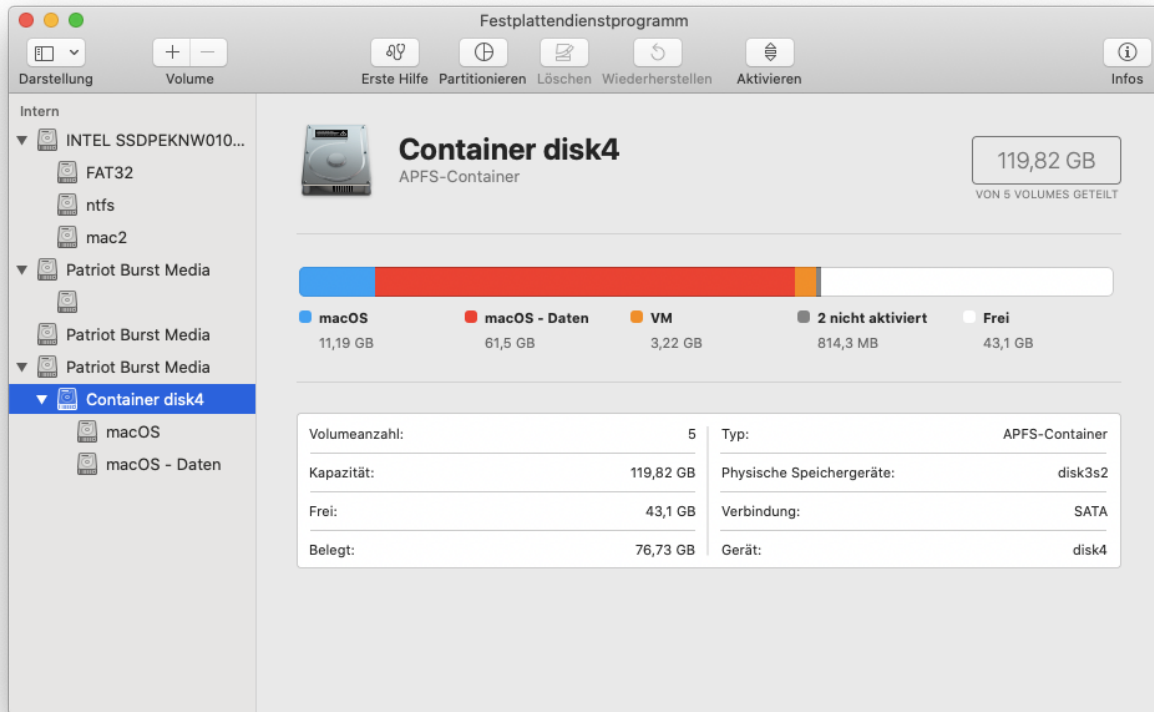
Festplattendienstprogramm

Darstellung
Volume
Erste Hilfe
Partitionieren
Löschen
Wiederherstellen
Aktivieren
Infos

Intern
INTEL SSDPEKNW010...
FAT32
ntfs
mac2
Patriot Burst Media
Patriot Burst Media
Patriot Burst Media
Container disk4
macOS
macOS - Daten

Container disk4
APFS-Container

119,82 GB
VON 5 VOLUMES GETEILT

macOS
11,19 GB
macOS - Daten
61,5 GB
VM
3,22 GB
2 nicht aktiviert
814,3 MB
Frei
43,1 GB

| | | | |
|---|---|---|---|
| Volumeanzahl: | 5 | Typ: | APFS-Container |
| Kapazität: | 119,82 GB | Physische Speichergeräte: | disk3s2 |
| Frei: | 43,1 GB | Verbindung: | SATA |
| Belegt: | 76,73 GB | Gerät: | disk4 |